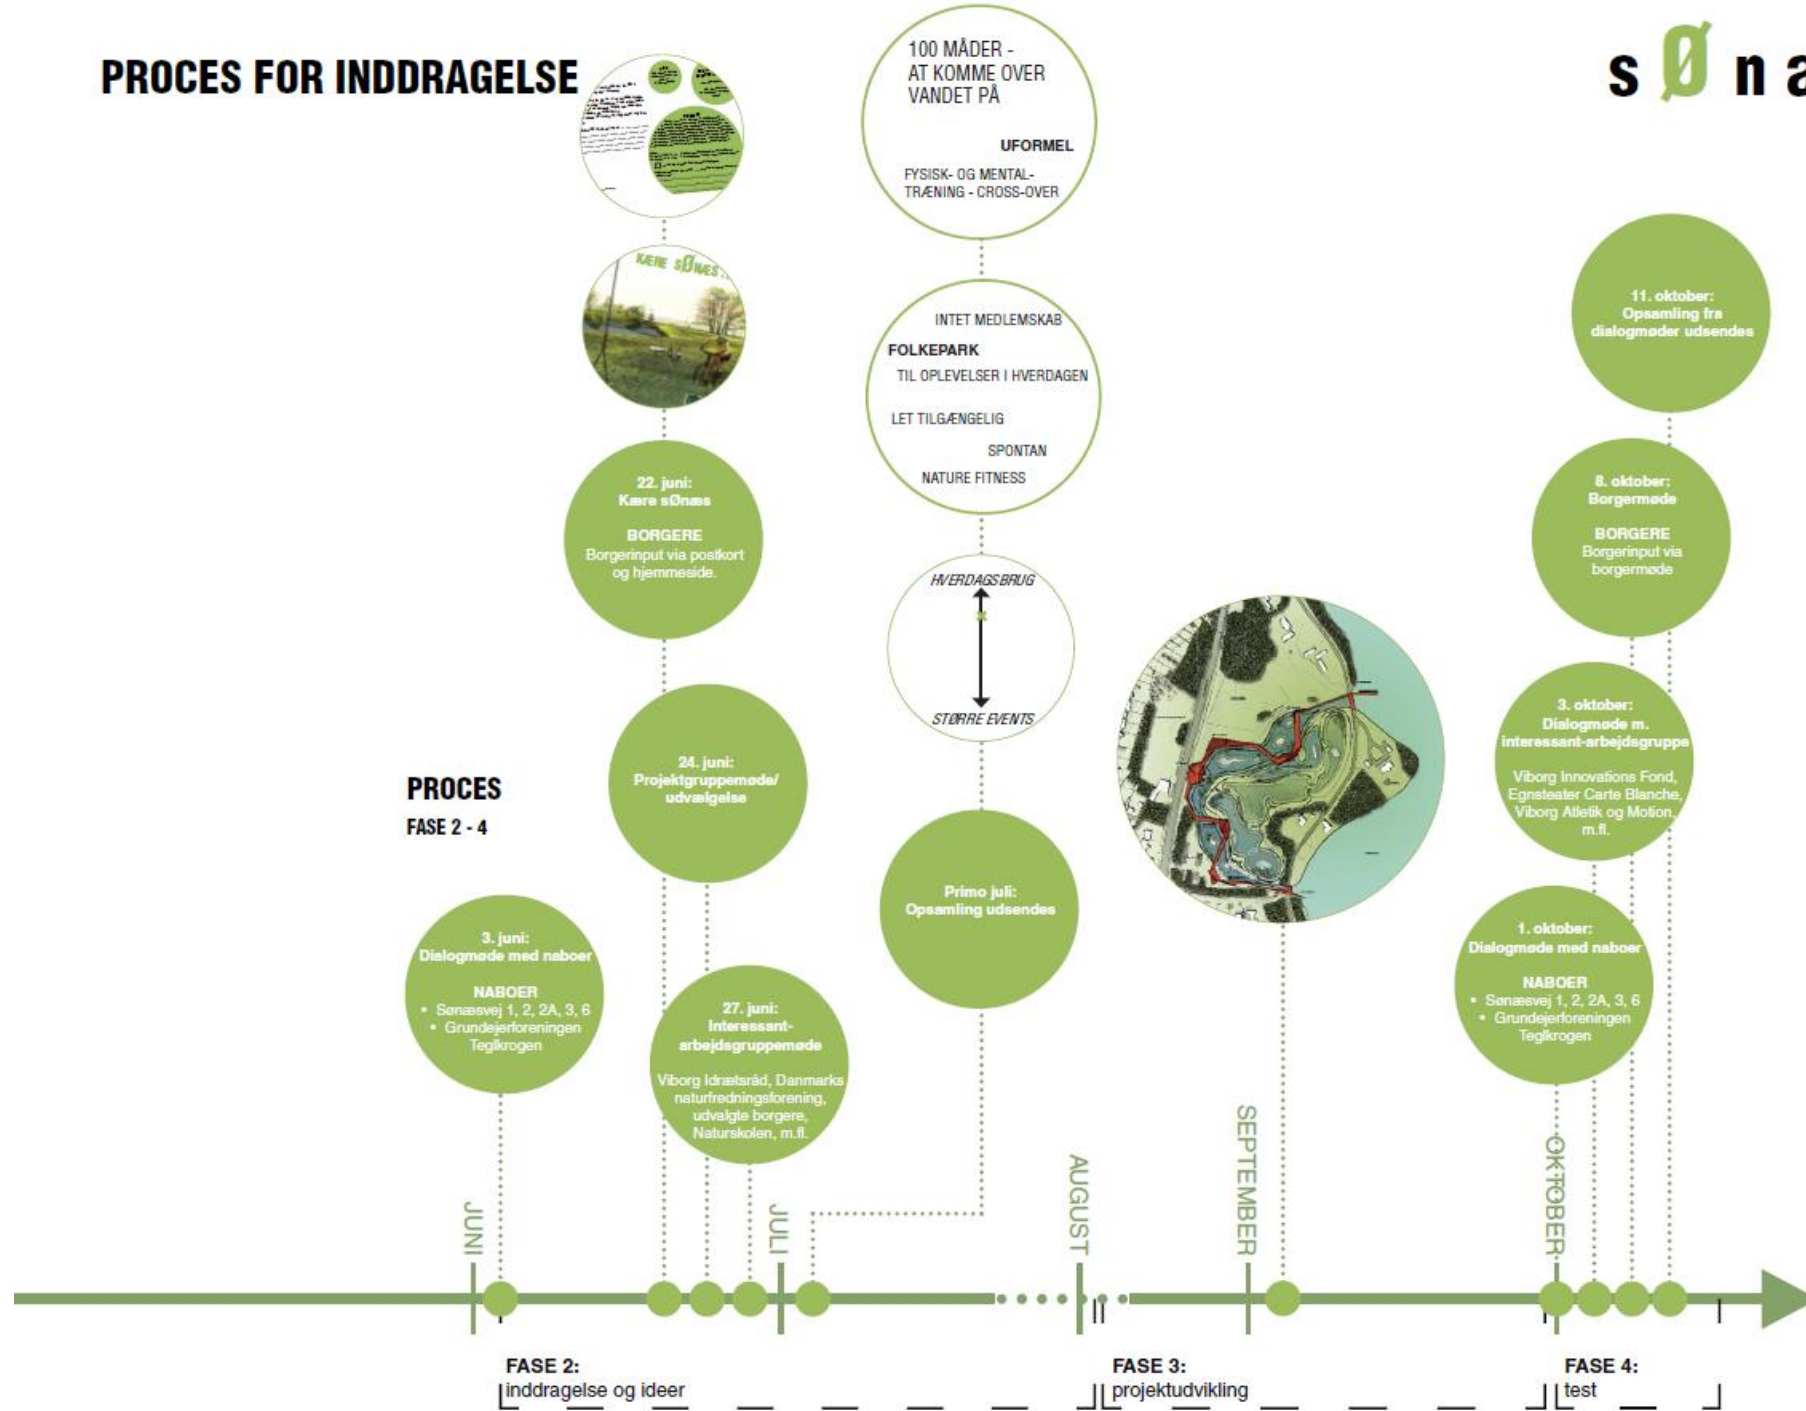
PROCES FOR INDDRAGELSE

sØna

100 MÅDER - AT KOMME OVER VANDET PÅ

UFORMEL

FYSISK- OG MENTAL-TRÆNING - CROSS-OVER

KÆRE SØNÆS

INTET MEDLEMSKAB

FOLKEPARK

TIL OPLEVELSER I HVERDAGEN

LET TILGÆNGELIG

SPONTAN

NATURE FITNESS

HVERDAGSBRUG

STØRRE EVENTS

11. oktober: Opsamling fra dialogmøder udsendes

22. juni: Kære sØnæs

BORGERE
Borgerinput via postkort og hjemmeside.

8. oktober: Borgermøde

BORGERE
Borgerinput via borgermøde

3. oktober: Dialogmøde m. interessant-arbejdsgruppe

Viborg Innovations Fond, Egnsteater Carte Blanche, Viborg Atletik og Motion, m.fl.

PROCES
FASE 2 - 4

24. juni: Projektgruppemøde/ udvælgelse

Primo juli: Opsamling udsendes

3. juni: Dialogmøde med naboer

NABOER
• Sønæsvej 1, 2, 2A, 3, 6
• Grundejerforeningen Teglkrogen

27. juni: Interessant-arbejdsgruppemøde

Viborg Idrætsråd, Danmarks naturfredningsforening, udvalgte borgere, Naturskolen, m.fl.

1. oktober: Dialogmøde med naboer

NABOER
• Sønæsvej 1, 2, 2A, 3, 6
• Grundejerforeningen Teglkrogen

JUNI
JULI
AUGUST
SEPTEMBER
OKTOBER

FASE 2:
inddragelse og ideer

FASE 3:
projektudvikling

FASE 4:
test